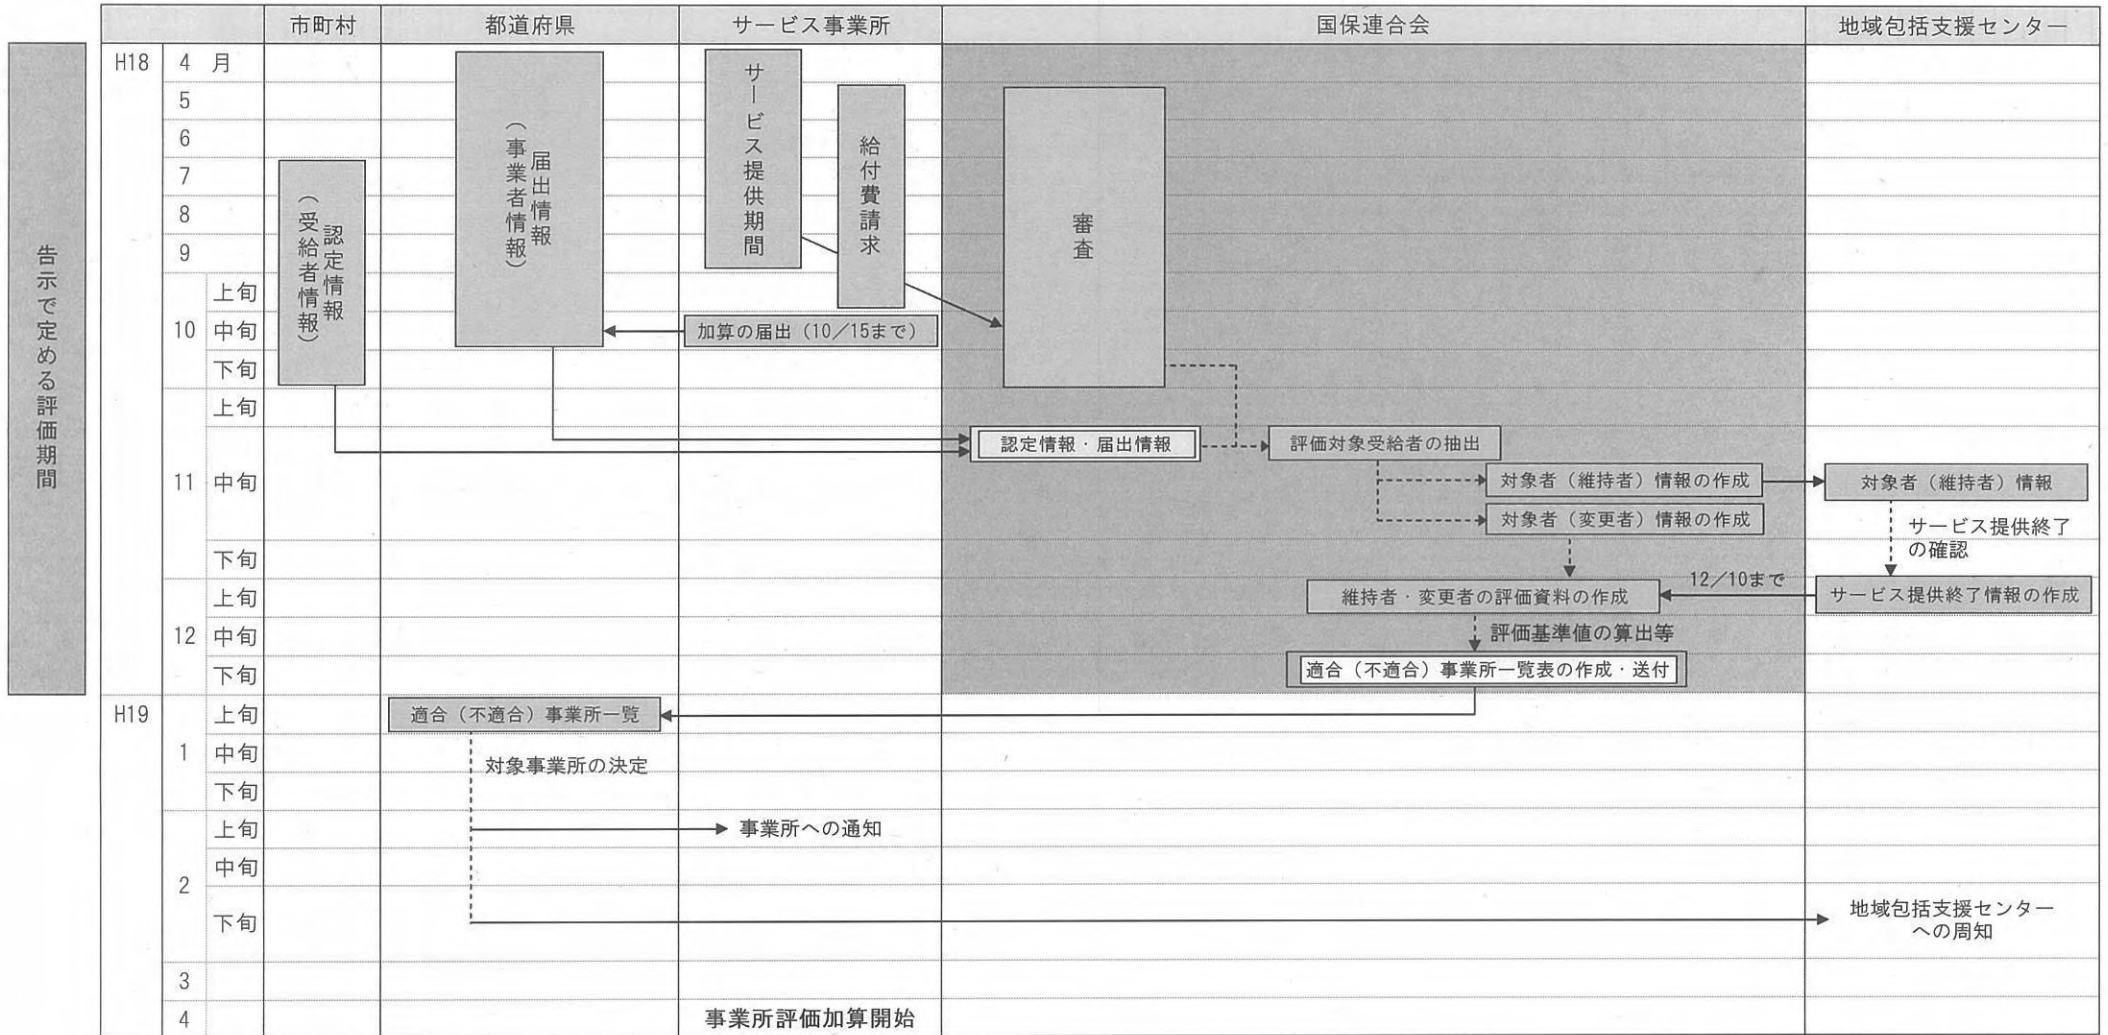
告示で定める評価期間

| | | | 市町村 | 都道府県 | サービス事業所 | 国保連合会 | 地域包括支援センター |
|---|---|---|---|---|---|---|---|
| H18 | 4 | 月 | | | | | |
| | 5 | | | | | | |
| | 6 | | | | | | |
| | 7 | | | | | | |
| | 8 | | | | | | |
| | 9 | | | | | | |
| | 10 | 上旬 | | | | | |
| | | 中旬 | | | | | |
| | | 下旬 | | | | | |
| | 11 | 上旬 | | | | | |
| | | 中旬 | | | | | |
| | | 下旬 | | | | | |
| | 12 | 上旬 | | | | | |
| | | 中旬 | | | | | |
| | | 下旬 | | | | | |
| H19 | 1 | 上旬 | | | | | |
| | | 中旬 | | | | | |
| | | 下旬 | | | | | |
| | 2 | 上旬 | | | | | |
| | | 中旬 | | | | | |
| | | 下旬 | | | | | |
| | 3 | | | | | | |
| | 4 | | | | | | |

認定情報（受給者情報）

届出情報（事業者情報）

サービス提供期間

給付費請求

審査

加算の届出（10／15まで）

認定情報・届出情報

評価対象受給者の抽出

対象者（維持者）情報の作成

対象者（変更者）情報の作成

対象者（維持者）情報

サービス提供終了の確認

12／10まで

サービス提供終了情報の作成

維持者・変更者の評価資料の作成

評価基準値の算出等

適合（不適合）事業所一覧表の作成・送付

適合（不適合）事業所一覧

対象事業所の決定

事業所への通知

地域包括支援センターへの周知

事業所評価加算開始